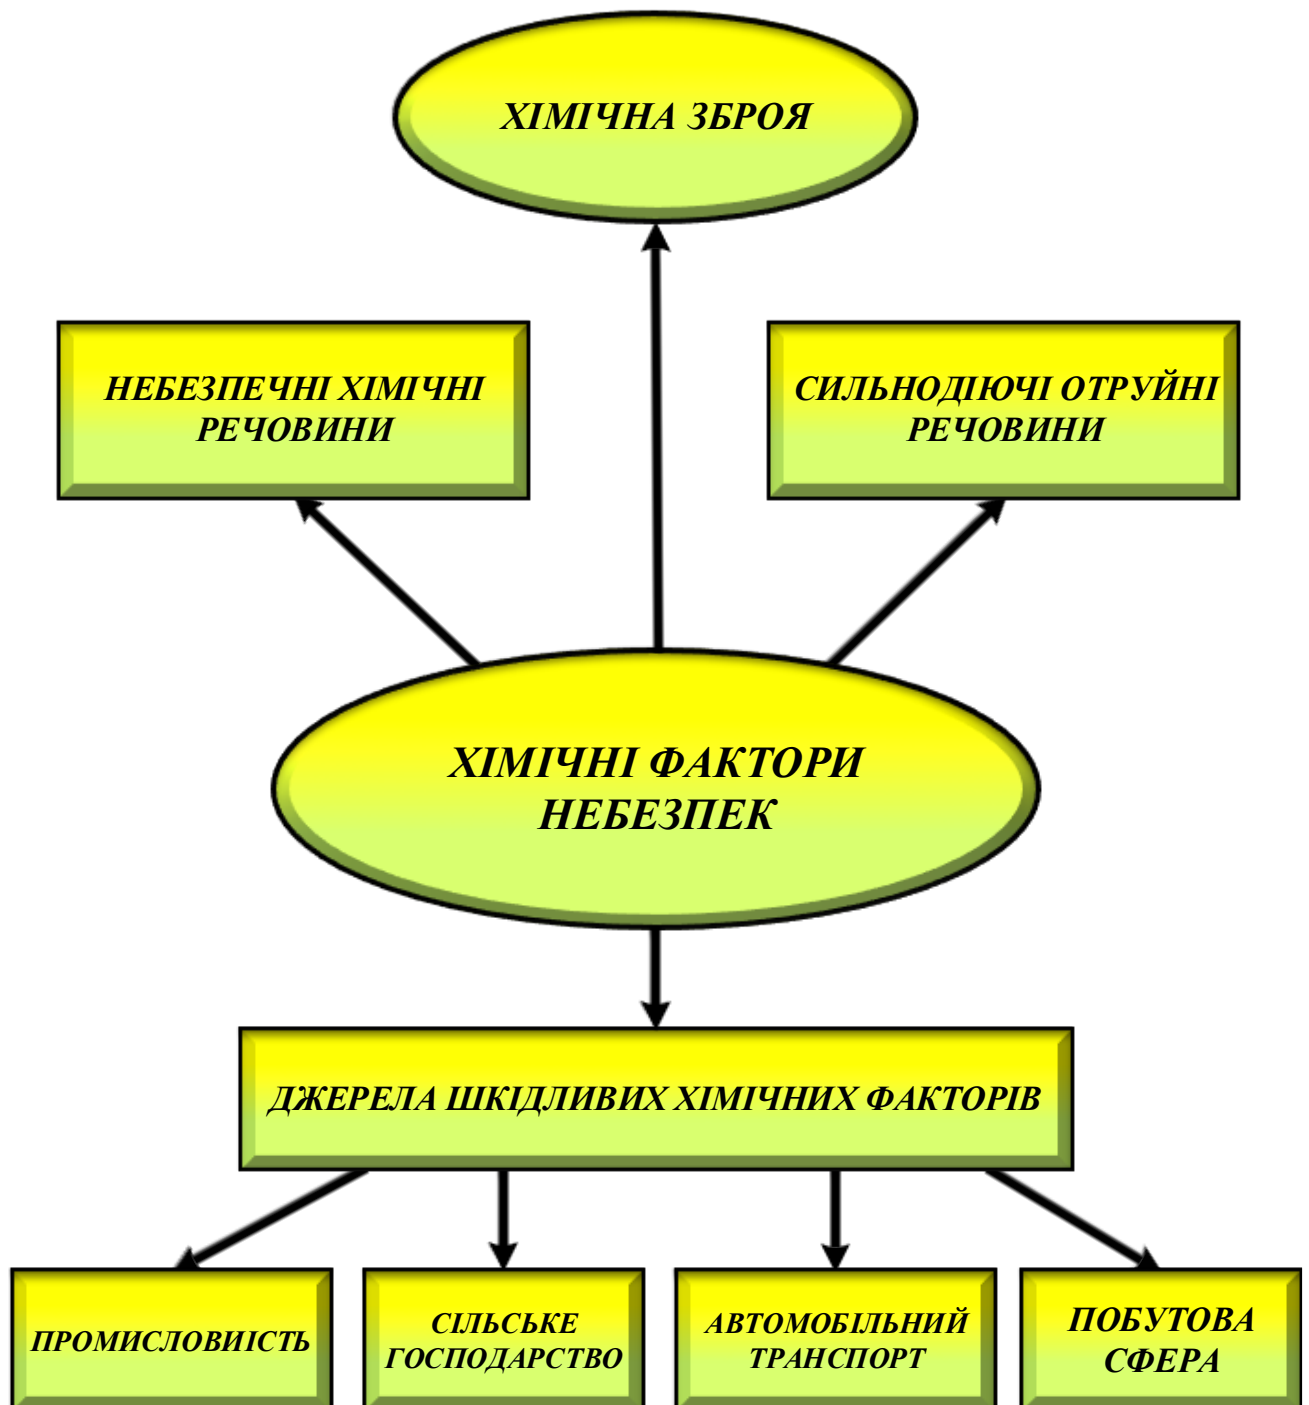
ХІМІЧНА ЗБРОЯ

НЕБЕЗПЕЧНІ ХІМІЧНІ РЕЧОВИНИ

СИЛЬНОДІЮЧІ ОТРУЙНІ РЕЧОВИНИ

ХІМІЧНІ ФАКТОРИ НЕБЕЗПЕК

ДЖЕРЕЛА ШКІДЛИВИХ ХІМІЧНИХ ФАКТОРІВ

ПРОМИСЛОВИІСТЬ

СІЛЬСЬКЕ ГОСПОДАРСТВО

АВТОМОБІЛЬНИЙ ТРАНСПОРТ

ПОБУТОВА СФЕРА